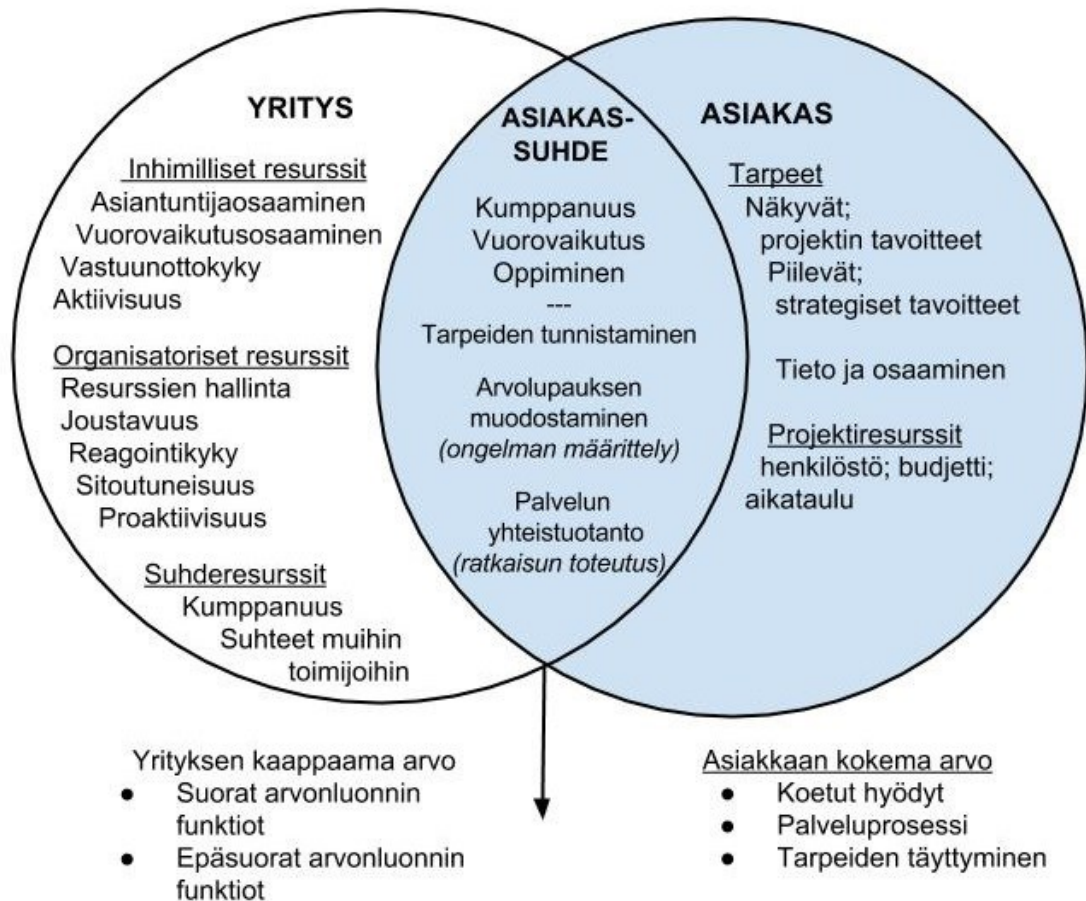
YRITYS

Inhimilliset resurssit
Asiantuntijaosaaminen
Vuorovaikutusosaaminen
Vastuunottokyky
Aktiivisuus

Organisatoriset resurssit
Resurssien hallinta
Joustavuus
Reagointikyky
Sitoutuneisuus
Proaktiivisuus

Suhderesurssit
Kumppanuus
Suhteet muihin toimijoihin

ASIAKAS-SUHDE

Kumppanuus
Vuorovaikutus
Oppiminen
---
Tarpeiden tunnistaminen

Arvolupauksen muodostaminen
(ongelman määrittely)

Palvelun yhteistuotanto
(ratkaisun toteutus)

ASIAKAS

Tarpeet
Näkyvät;
projektin tavoitteet
Piilevät;
strategiset tavoitteet

Tieto ja osaaminen

Projektiresurssit
henkilöstö; budjetti; aikataulu

Yrityksen kaappaama arvo
- Suorat arvonluonnin funktiot
- Epäsuorat arvonluonnin funktiot

Asiakkaan kokema arvo
- Koetut hyödyt
- Palveluprosessi
- Tarpeiden täyttyminen